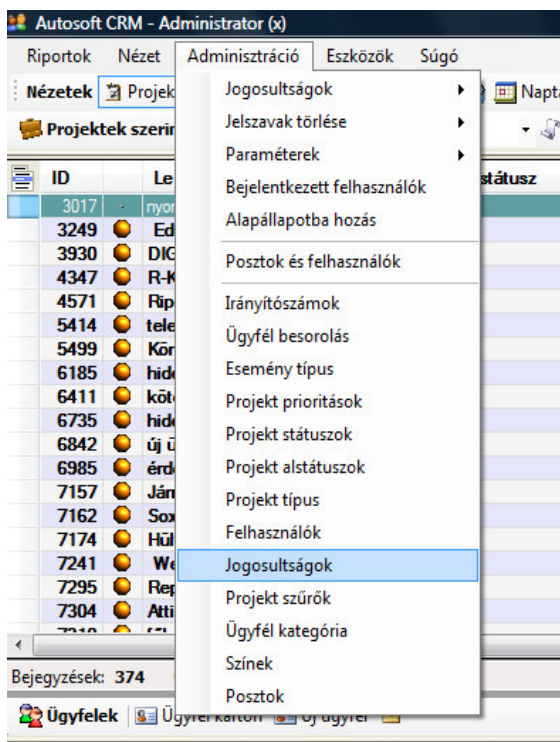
Autosoft CRM - Administrator (x)

Riportok Nézet Adminisztráció Eszközök Súgó

Nézetek Projek Napt

Projektek szerin

| ID | Le | státusz |
|---|---|---|
| 3017 | nyon | |
| 3249 | Ed | |
| 3930 | DIG | |
| 4347 | R-K | |
| 4571 | Rip | |
| 5414 | tele | |
| 5499 | Kör | |
| 6185 | hid | |
| 6411 | köt | |
| 6735 | hid | |
| 6842 | új ü | |
| 6985 | érd | |
| 7157 | Ján | |
| 7162 | Sox | |
| 7174 | Hűl | |
| 7241 | We | |
| 7295 | Rep | |
| 7304 | Atti | |

Jogosultságok
Jelszavak törlése
Paraméterek
Bejelentkezett felhasználók
Alapállapotba hozás
Posztok és felhasználók
Irányítószámok
Ügyfél besorolás
Esemény típus
Projekt prioritások
Projekt státuszok
Projekt alstátuszok
Projekt típus
Felhasználók
Jogosultságok
Projekt szűrők
Ügyfél kategória
Színek
Posztok

Bejegyzések: 374

Ügyfelek Ügyfél karton Új ügyfél